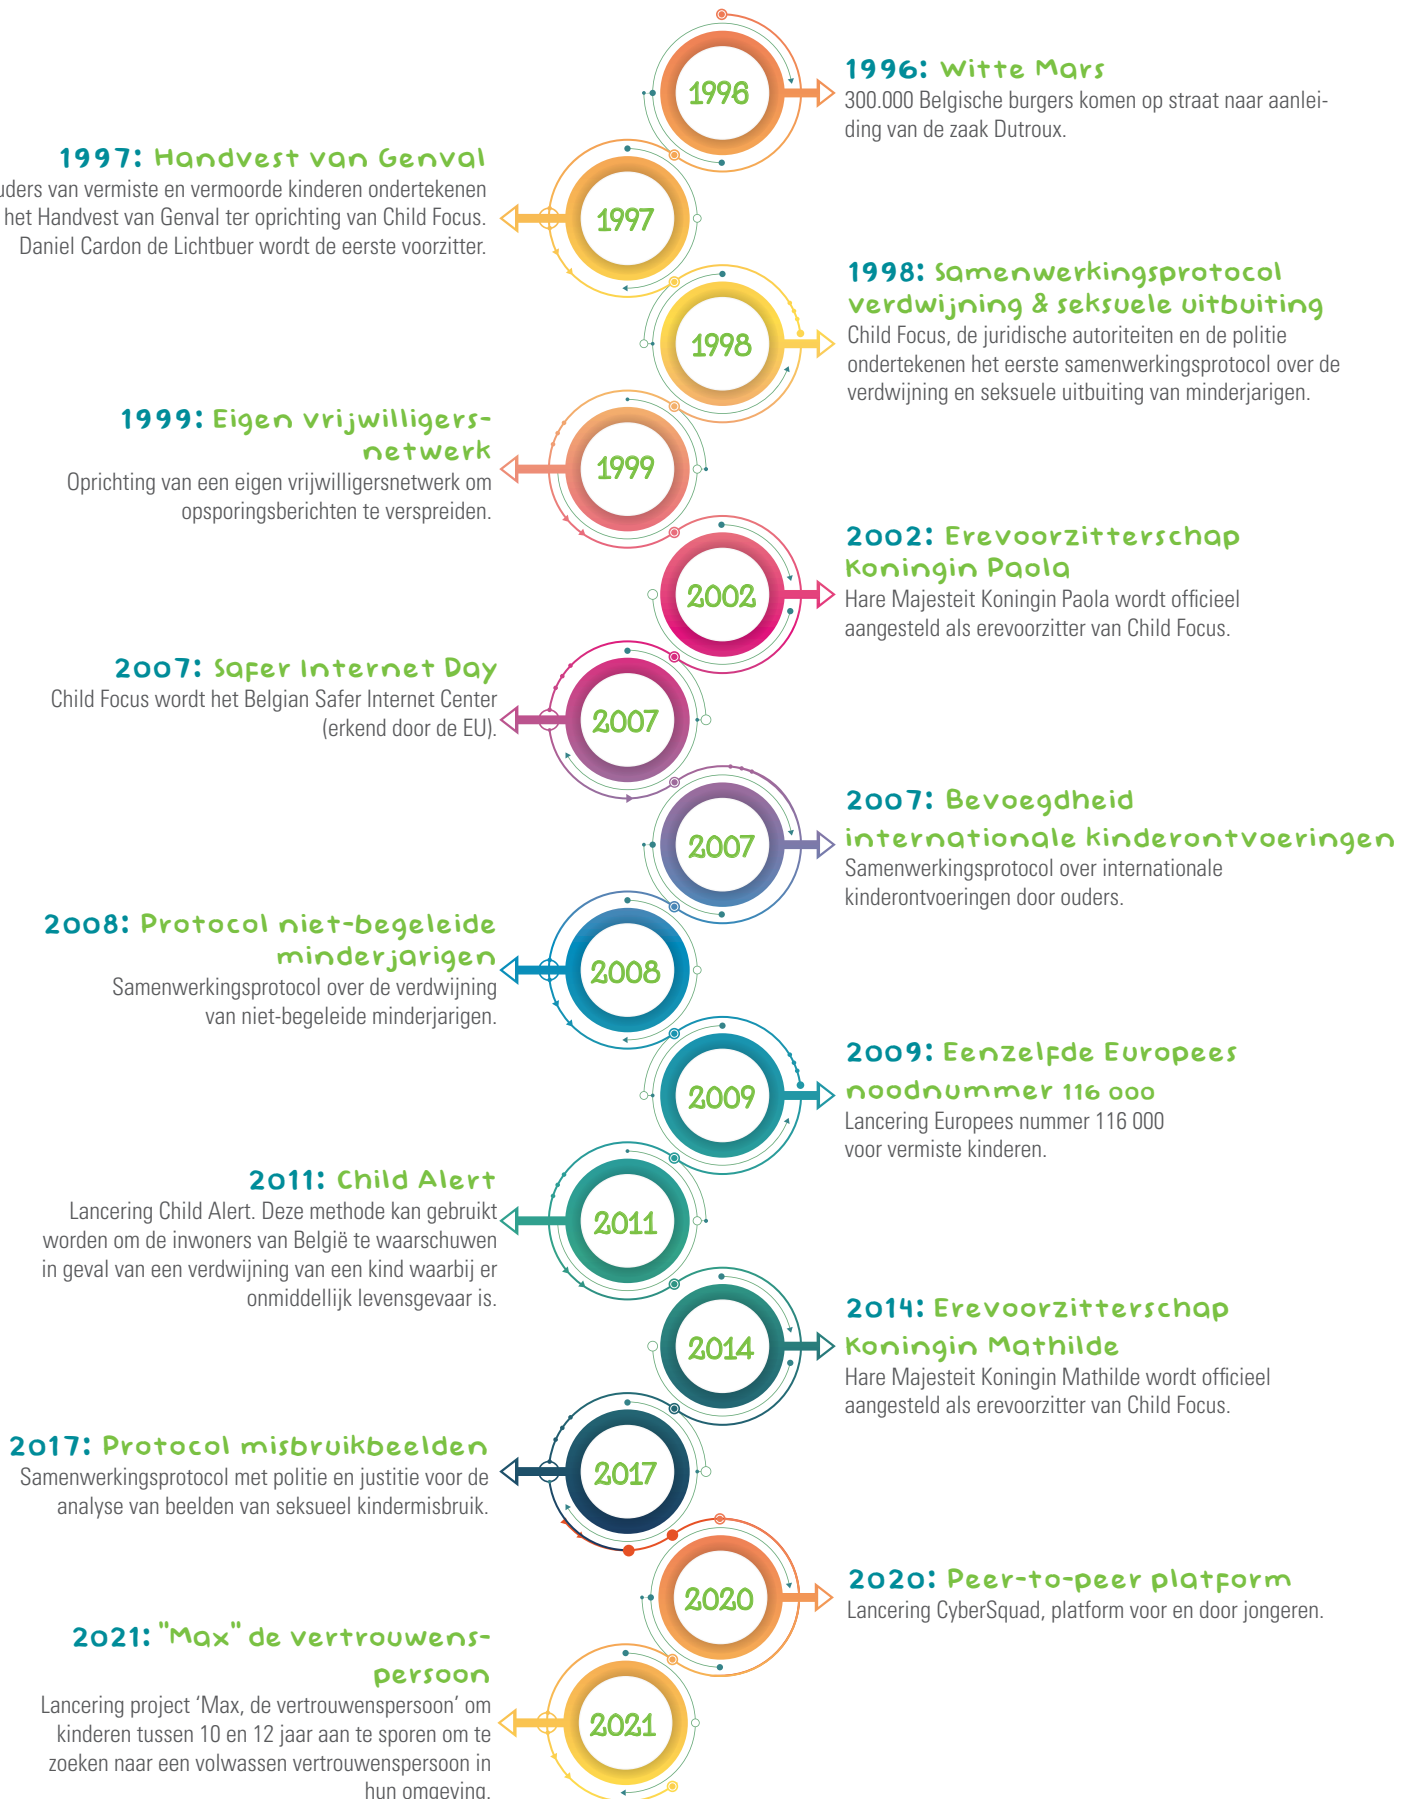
1996

1996: Witte Mars
300.000 Belgische burgers komen op straat naar aanleiding van de zaak Dutroux.

1997: Handvest van Genval
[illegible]uders van vermiste en vermoorde kinderen ondertekenen het Handvest van Genval ter oprichting van Child Focus. Daniel Cardon de Lichtbuer wordt de eerste voorzitter.

1997

1998

1998: Samenwerkingsprotocol verdwijning & seksuele uitbuiting
Child Focus, de juridische autoriteiten en de politie ondertekenen het eerste samenwerkingsprotocol over de verdwijning en seksuele uitbuiting van minderjarigen.

1999: Eigen vrijwilligersnetwerk
Oprichting van een eigen vrijwilligersnetwerk om opsporingsberichten te verspreiden.

1999

2002

2002: Erevoorzitterschap Koningin Paola
Hare Majesteit Koningin Paola wordt officieel aangesteld als erevoorzitter van Child Focus.

2007: Safer Internet Day
Child Focus wordt het Belgian Safer Internet Center (erkend door de EU).

2007

2007

2007: Bevoegdheid internationale kinderontvoeringen
Samenwerkingsprotocol over internationale kinderontvoeringen door ouders.

2008: Protocol niet-begeleide minderjarigen
Samenwerkingsprotocol over de verdwijning van niet-begeleide minderjarigen.

2008

2009

2009: Eenzelfde Europees noodnummer 116 000
Lancering Europees nummer 116 000 voor vermiste kinderen.

2011: Child Alert
Lancering Child Alert. Deze methode kan gebruikt worden om de inwoners van België te waarschuwen in geval van een verdwijning van een kind waarbij er onmiddellijk levensgevaar is.

2011

2014

2014: Erevoorzitterschap Koningin Mathilde
Hare Majesteit Koningin Mathilde wordt officieel aangesteld als erevoorzitter van Child Focus.

2017: Protocol misbruikbeelden
Samenwerkingsprotocol met politie en justitie voor de analyse van beelden van seksueel kindermisbruik.

2017

2020

2020: Peer-to-peer platform
Lancering CyberSquad, platform voor en door jongeren.

2021: "Max" de vertrouwenspersoon
Lancering project 'Max, de vertrouwenspersoon' om kinderen tussen 10 en 12 jaar aan te sporen om te zoeken naar een volwassen vertrouwenspersoon in hun omgeving.

2021